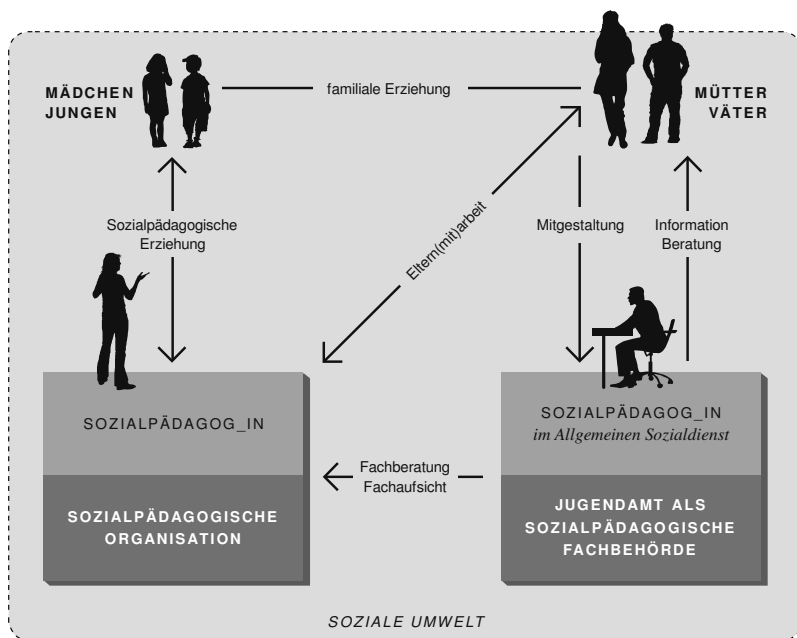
MÄDCHEN
JUNGEN

familiale Erziehung

MÜTTER
VÄTER

Sozialpädagogische Erziehung

Eltern(mit)arbeit

Mitgestaltung

Information Beratung

SOZIALPÄDAGOG_IN

SOZIALPÄDAGOGISCHE ORGANISATION

Fachberatung Fachaufsicht

SOZIALPÄDAGOG_IN
im Allgemeinen Sozialdienst

JUGENDAMT ALS SOZIALPÄDAGOGISCHE FACHBEHÖRDE

SOZIALE UMWELT